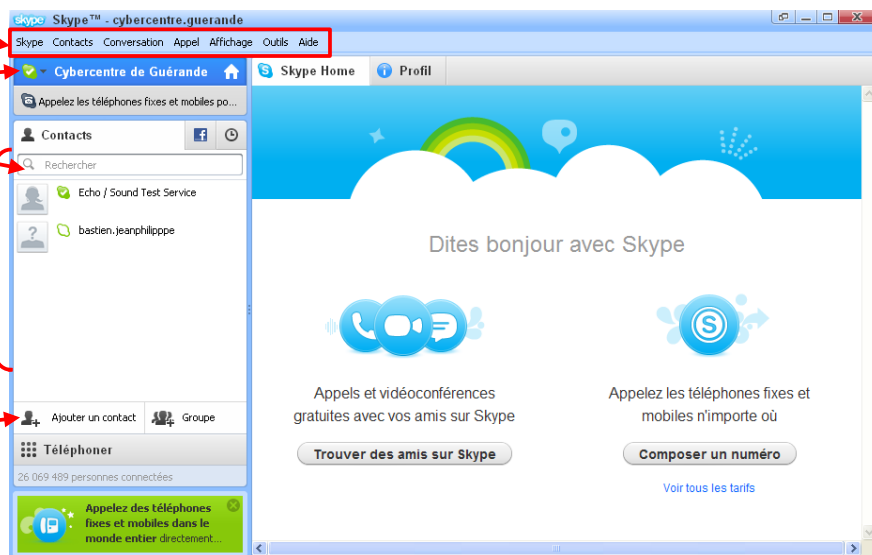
skype Skype™ - cybercentre.guerande

Skype Contacts Conversation Appel Affichage Outils Aide

Cybercentre de Guérande

Appelez les téléphones fixes et mobiles po...

Contacts

Rechercher

Echo / Sound Test Service

bastien.jeanphilipppe

Ajouter un contact

Groupe

Téléphoner

26 069 489 personnes connectées

Appelez des téléphones fixes et mobiles dans le monde entier directement...

Skype Home

Profil

Dites bonjour avec Skype

Appels et vidéoconférences gratuites avec vos amis sur Skype

Trouver des amis sur Skype

Appelez les téléphones fixes et mobiles n'importe où

Composer un numéro

Voir tous les tarifs